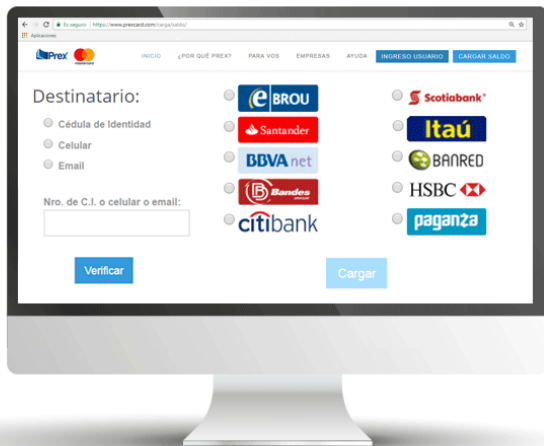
Es seguro | https://www.prexcard.com/carga/saldo/
Aplicaciones

Prex mastercard

INICIO ¿POR QUÉ PREX? PARA VOS EMPRESAS AYUDA INGRESO USUARIO CARGAR SALDO

Destinatario:

Cédula de Identidad

Celular

Email

Nro. de C.I. o celular o email:

Verificar

e BROU
Santander
BBVA net
Bandes
citibank

Scotiabank
Itaú
BANRED
HSBC
paganza

Cargar